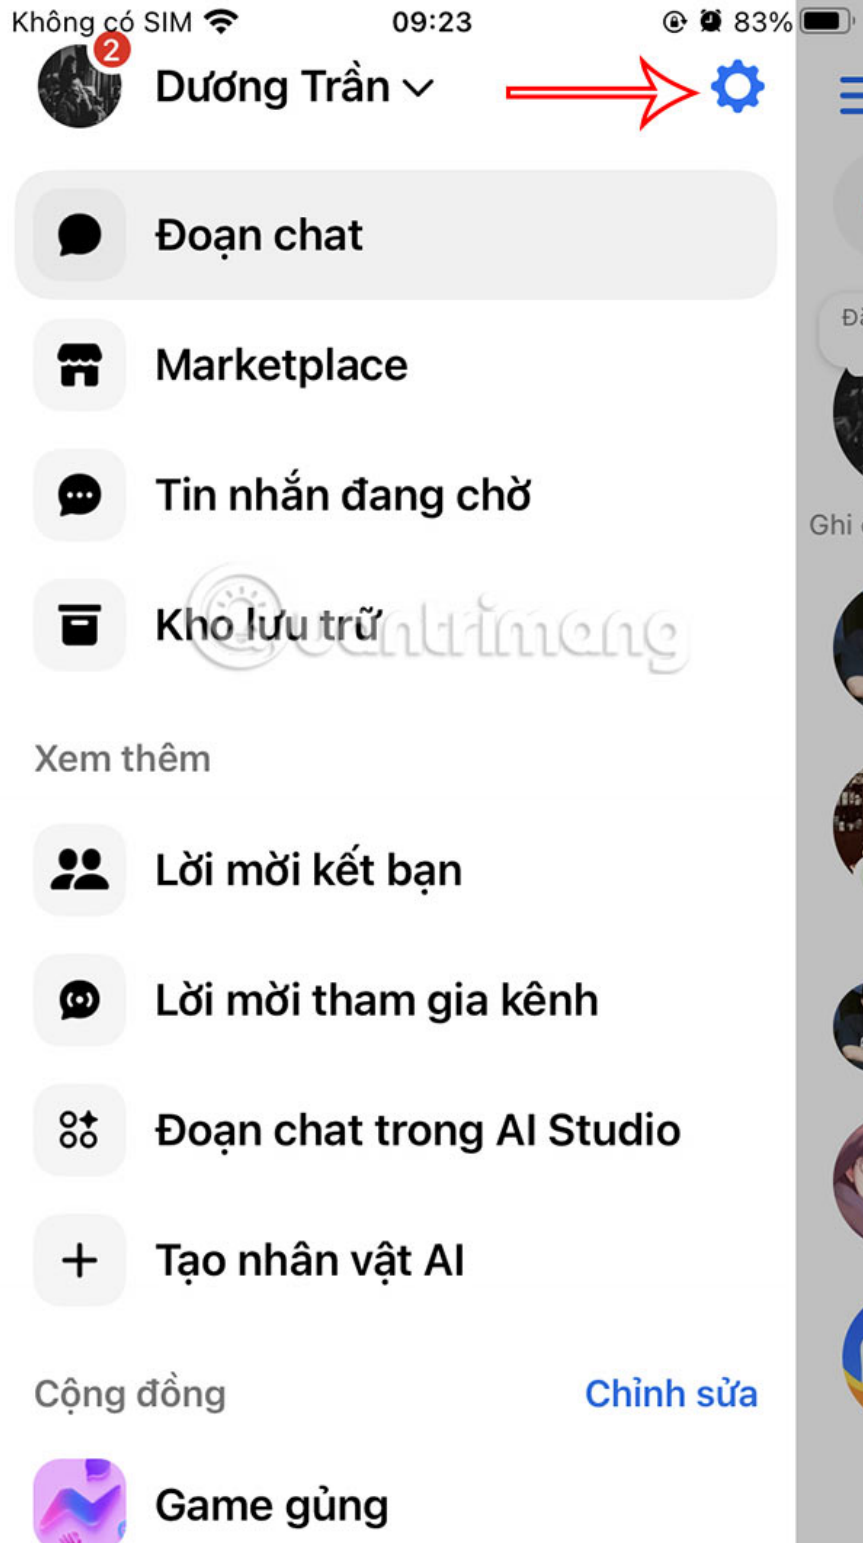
Không có SIM 09:23 83%

2

Dương Trần

Đoạn chat

Marketplace

Tin nhắn đang chờ

Kho lưu trữ

quantrimang

Xem thêm

Lời mời kết bạn

Lời mời tham gia kênh

Đoạn chat trong AI Studio

Tạo nhân vật AI

Cộng đồng

Chỉnh sửa

Game gủng

Đa

Ghi